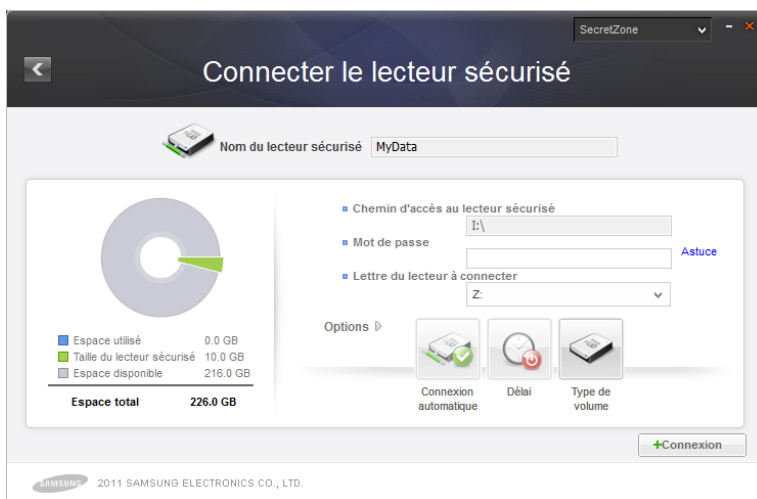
SecretZone

Connecter le lecteur sécurisé

Nom du lecteur sécurisé MyData

Chemin d'accès au lecteur sécurisé
I:\
Mot de passe
Astuce
Lettre du lecteur à connecter
Z:

Options

| | |
|---|---|
| Espace utilisé | 0.0 GB |
| Taille du lecteur sécurisé | 10.0 GB |
| Espace disponible | 216.0 GB |
| Espace total | 226.0 GB |

Connexion automatique
Délai
Type de volume

+Connexion

SAMSUNG 2011 SAMSUNG ELECTRONICS CO., LTD.